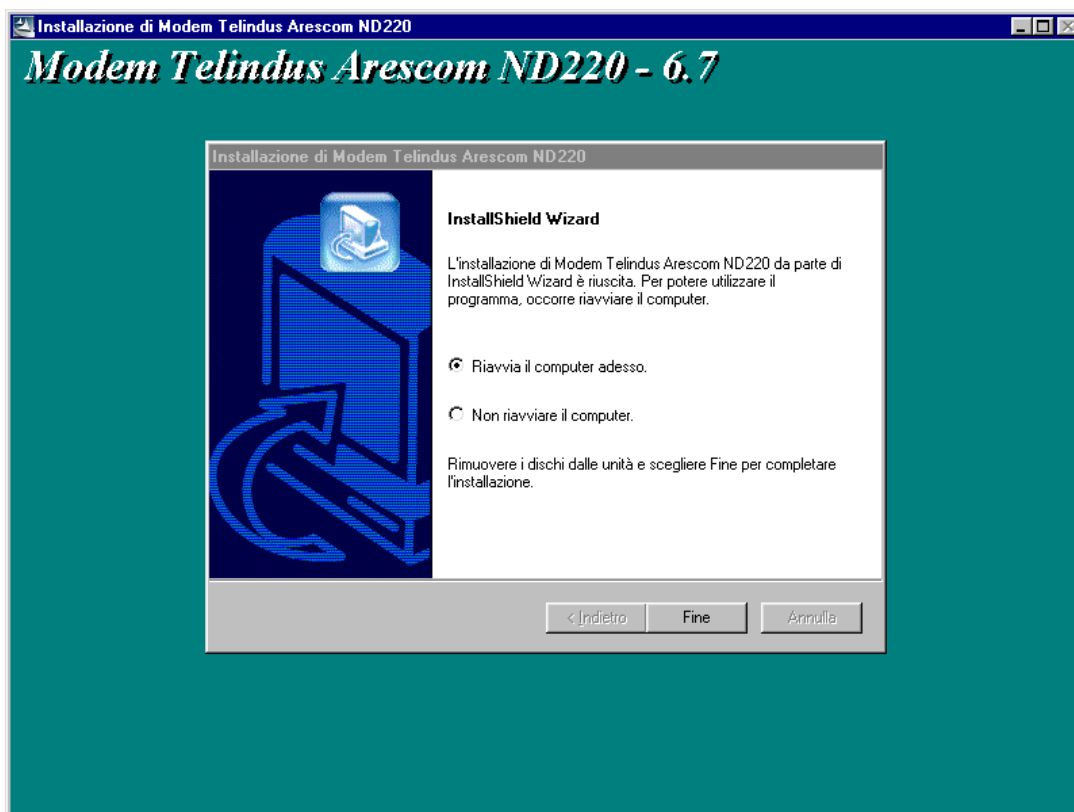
Installazione di Modem Telindus Arescom ND220

Modem Telindus Arescom ND220 - 6.7

Installazione di Modem Telindus Arescom ND220

InstallShield Wizard

L'installazione di Modem Telindus Arescom ND220 da parte di InstallShield Wizard è riuscita. Per potere utilizzare il programma, occorre riavviare il computer.

Riavvia il computer adesso.

Non riavviare il computer.

Rimuovere i dischi dalle unità e scegliere Fine per completare l'installazione.

< Indietro

Fine

Annulla